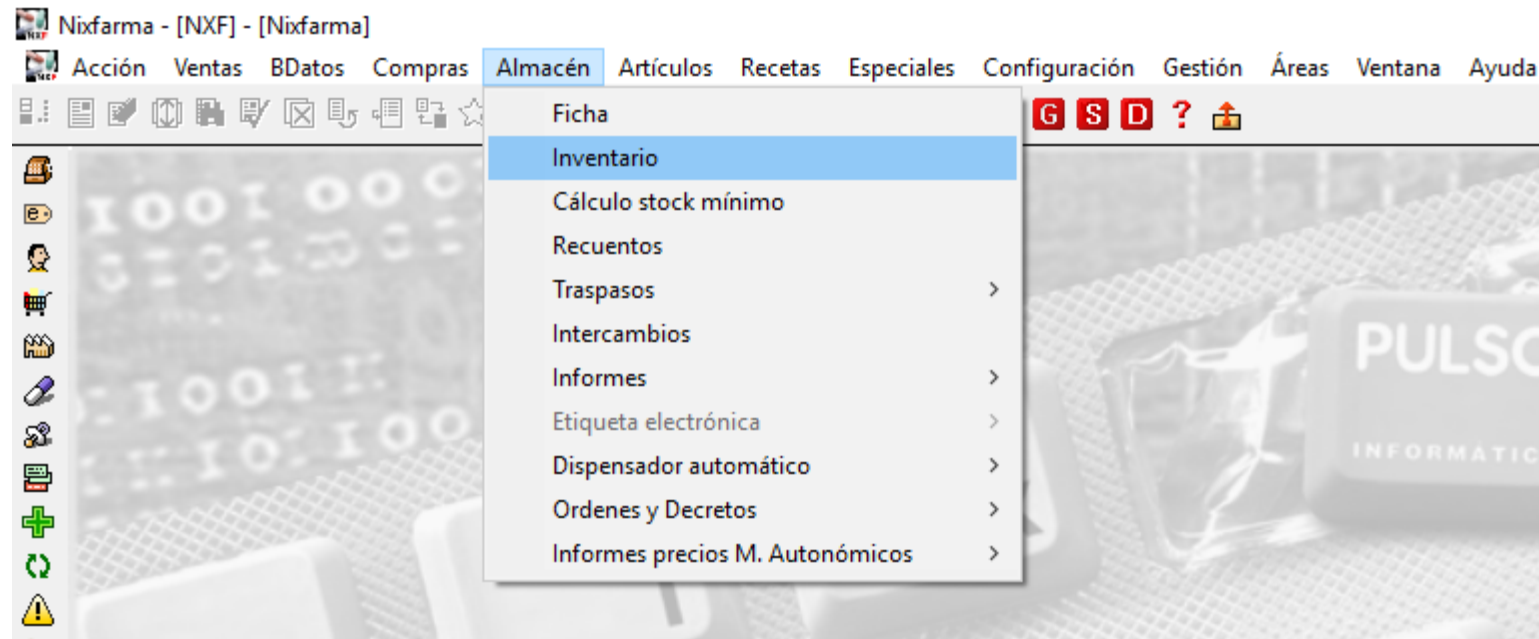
Nixfarma - [NXF] - [Nixfarma]

Acción Ventas BDatos Compras Almacén Artículos Recetas Especiales Configuración Gestión Áreas Ventana Ayuda

G S D ?

Ficha
Inventario
Cálculo stock mínimo
Recuentos
Traspasos >
Intercambios
Informes >
Etiqueta electrónica >
Dispensador automático >
Ordenes y Decretos >
Informes precios M. Autonómicos >

PULSO
INFORMÁTIC